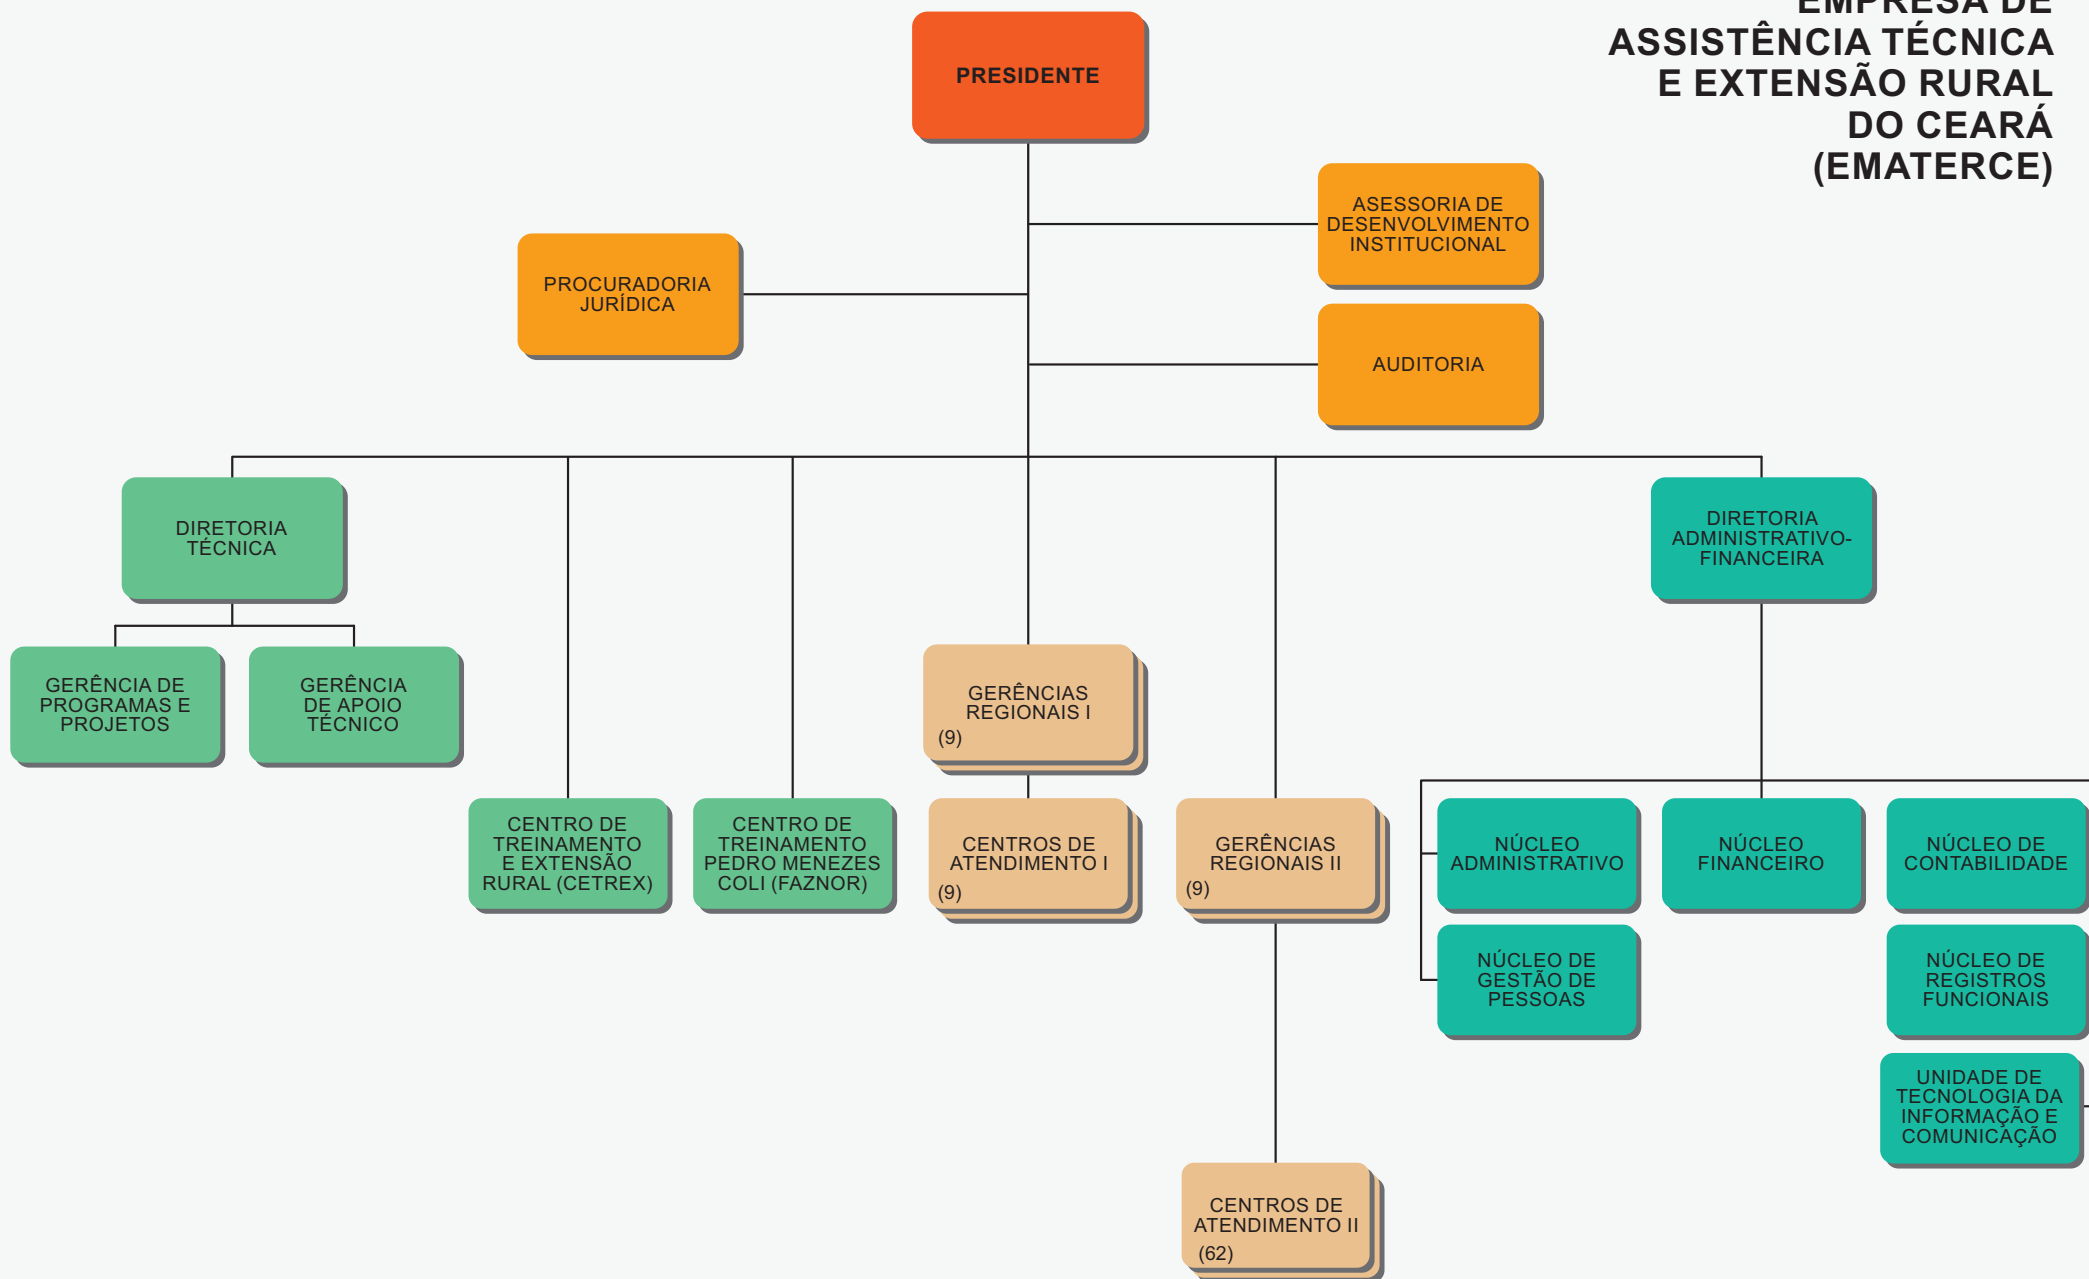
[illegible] ASSISTÊNCIA TÉCNICA E EXTENSÃO RURAL DO CEARÁ (EMATERCE)

PRESIDENTE

ASESSORIA DE DESENVOLVIMENTO INSTITUCIONAL

PROCURADORIA JURÍDICA

AUDITORIA

DIRETORIA TÉCNICA

DIRETORIA ADMINISTRATIVO-FINANCEIRA

GERÊNCIA DE PROGRAMAS E PROJETOS

GERÊNCIA DE APOIO TÉCNICO

GERÊNCIAS REGIONAIS I
(9)

CENTRO DE TREINAMENTO E EXTENSÃO RURAL (CETREX)

CENTRO DE TREINAMENTO PEDRO MENEZES COLI (FAZNOR)

CENTROS DE ATENDIMENTO I
(9)

GERÊNCIAS REGIONAIS II
(9)

NÚCLEO ADMINISTRATIVO

NÚCLEO FINANCEIRO

NÚCLEO DE CONTABILIDADE

NÚCLEO DE GESTÃO DE PESSOAS

NÚCLEO DE REGISTROS FUNCIONAIS

UNIDADE DE TECNOLOGIA DA INFORMAÇÃO E COMUNICAÇÃO

CENTROS DE ATENDIMENTO II
(62)